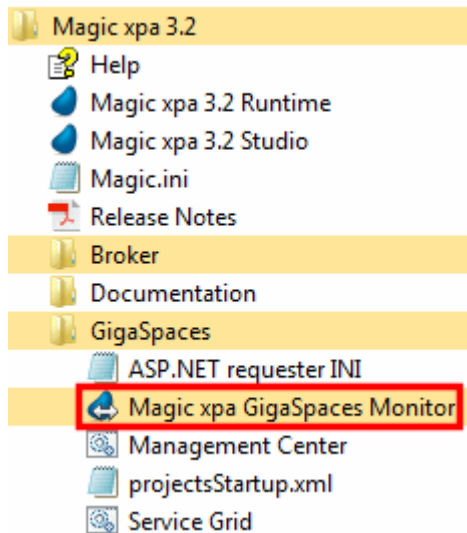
Magic xpa 3.2
Help
Magic xpa 3.2 Runtime
Magic xpa 3.2 Studio
Magic.ini
Release Notes
Broker
Documentation
GigaSpaces
ASP.NET requester INI
Magic xpa GigaSpaces Monitor
Management Center
projectsStartup.xml
Service Grid